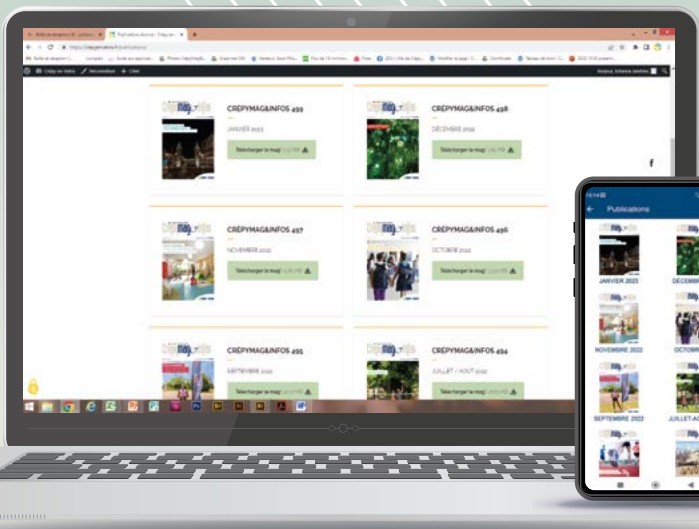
Publications Archive - Crépy-en-

CRÉPYMAG&INFOS 499

JANVIER 2023

Télécharger le mag!

CRÉPYMAG&INFOS 498

DÉCEMBRE 2022

Télécharger le mag!

CRÉPYMAG&INFOS 497

NOVEMBRE 2022

Télécharger le mag!

CRÉPYMAG&INFOS 496

OCTOBRE 2022

Télécharger le mag!

CRÉPYMAG&INFOS 495

SEPTEMBRE 2022

Télécharger le mag!

CRÉPYMAG&INFOS 494

JUILLET / AOUT 2022

Télécharger le mag!

Publications

JANVIER 2023

DÉCEMB

NOVEMBRE 2022

OCTOB

SEPTEMBRE 2022

JUILLET-A